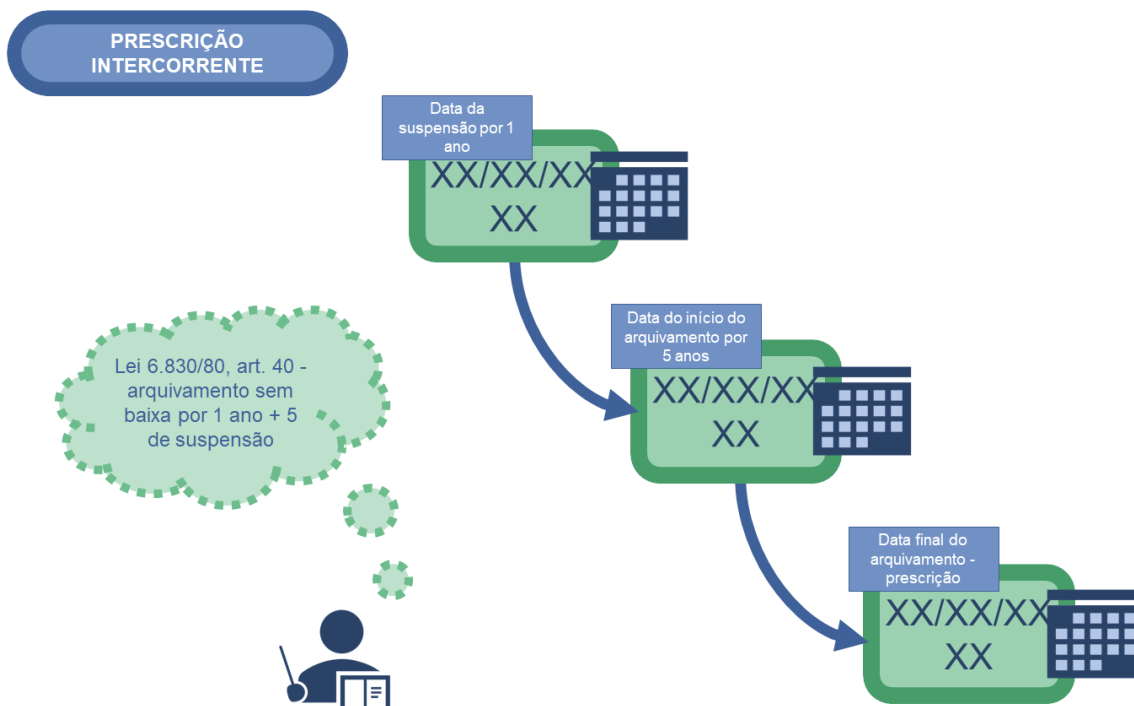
PRESCRIÇÃO INTERCORRENTE

Data da suspensão por 1 ano

XX/XX/XXXX

Lei 6.830/80, art. 40 - arquivamento sem baixa por 1 ano + 5 de suspensão

Data do início do arquivamento por 5 anos

XX/XX/XXXX

Data final do arquivamento - prescrição

XX/XX/XXXX